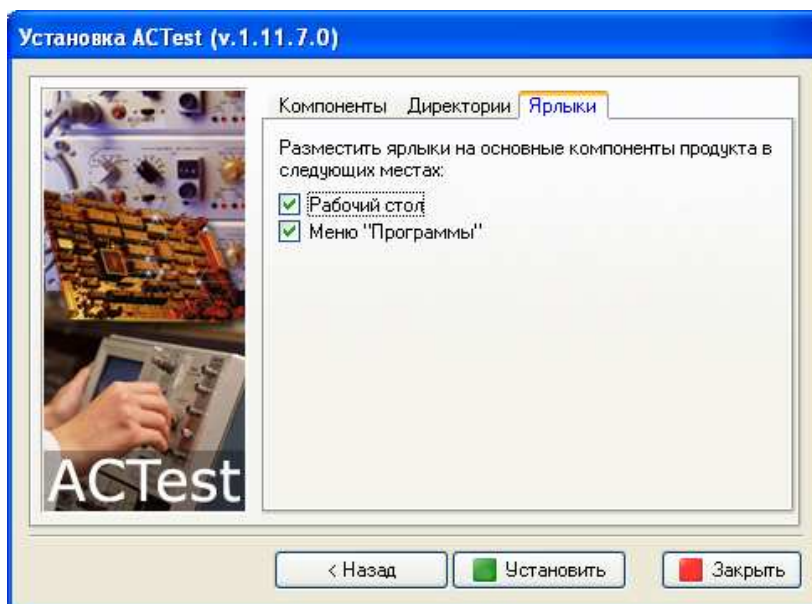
Установка ACTest (v.1.11.7.0)

Компоненты Директории Ярлыки

Разместить ярлыки на основные компоненты продукта в следующих местах:

Рабочий стол

Меню "Программы"

ACTest

< Назад

Установить

Закрыть